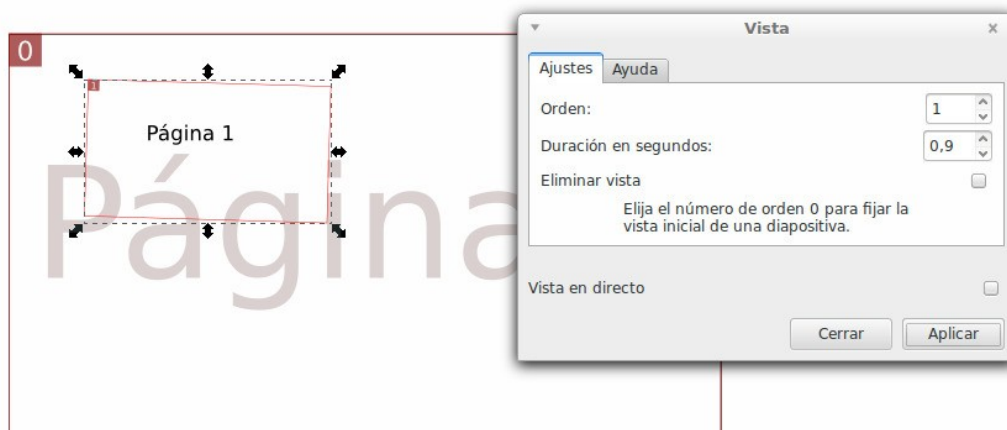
0

1

Página 1

Página

Vista

Ajustes | Ayuda

Orden: 1

Duración en segundos: 0,9

Eliminar vista

Elija el número de orden 0 para fijar la vista inicial de una diapositiva.

Vista en directo

Cerrar

Aplicar